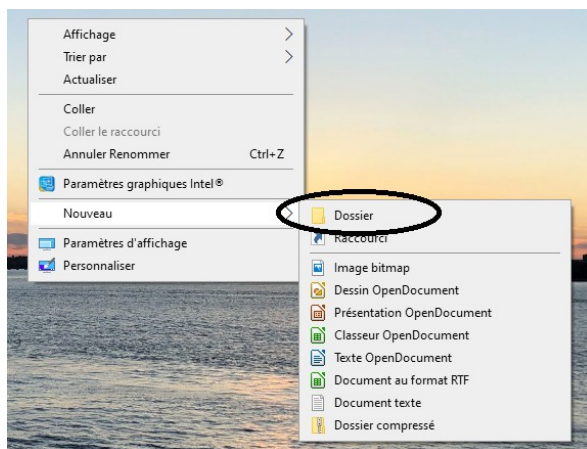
Affichage
Trier par
Actualiser

Coller
Coller le raccourci
Annuler Renommer Ctrl+Z

Paramètres graphiques Intel®

Nouveau

Paramètres d'affichage
Personnaliser

Dossier
Raccourci

Image bitmap
Dessin OpenDocument
Présentation OpenDocument
Classeur OpenDocument
Texte OpenDocument
Document au format RTF
Document texte
Dossier compressé